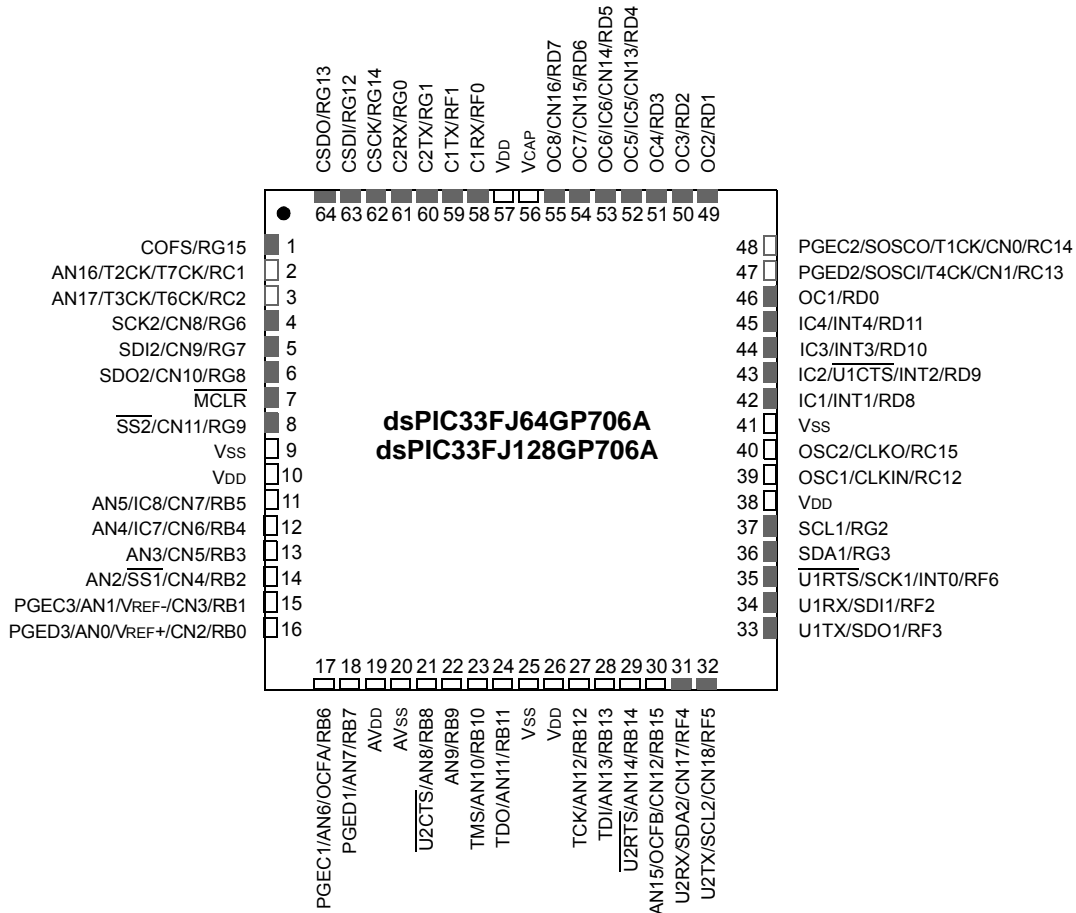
CSDO/RG13
CSDI/RG12
CSCK/RG14
C2RX/RG0
C2TX/RG1
C1TX/RF1
C1RX/RF0
VDD
VCAP
OC8/CN16/RD7
OC7/CN15/RD6
OC6/IC6/CN14/RD5
OC5/IC5/CN13/RD4
OC4/RD3
OC3/RD2
OC2/RD1

64 63 62 61 60 59 58 57 56 55 54 53 52 51 50 49

COFS/RG15 1
AN16/T2CK/T7CK/RC1 2
AN17/T3CK/T6CK/RC2 3
SCK2/CN8/RG6 4
SDI2/CN9/RG7 5
SDO2/CN10/RG8 6
$\overline{MCLR}$ 7
$\overline{SS2}$/CN11/RG9 8
VSS 9
VDD 10
AN5/IC8/CN7/RB5 11
AN4/IC7/CN6/RB4 12
AN3/CN5/RB3 13
AN2/$\overline{SS1}$/CN4/RB2 14
PGEC3/AN1/VREF-/CN3/RB1 15
PGED3/AN0/VREF+/CN2/RB0 16

dsPIC33FJ64GP706A
dsPIC33FJ128GP706A

48 PGEC2/SOSCO/T1CK/CN0/RC14
47 PGED2/SOSCI/T4CK/CN1/RC13
46 OC1/RD0
45 IC4/INT4/RD11
44 IC3/INT3/RD10
43 IC2/$\overline{U1CTS}$/INT2/RD9
42 IC1/INT1/RD8
41 VSS
40 OSC2/CLKO/RC15
39 OSC1/CLKIN/RC12
38 VDD
37 SCL1/RG2
36 SDA1/RG3
35 $\overline{U1RTS}$/SCK1/INT0/RF6
34 U1RX/SDI1/RF2
33 U1TX/SDO1/RF3

17 18 19 20 21 22 23 24 25 26 27 28 29 30 31 32

PGEC1/AN6/OCFA/RB6
PGED1/AN7/RB7
AVDD
AVSS
$\overline{U2CTS}$/AN8/RB8
AN9/RB9
TMS/AN10/RB10
TDO/AN11/RB11
VSS
VDD
TCK/AN12/RB12
TDI/AN13/RB13
$\overline{U2RTS}$/AN14/RB14
AN15/OCFB/CN12/RB15
U2RX/SDA2/CN17/RF4
U2TX/SCL2/CN18/RF5